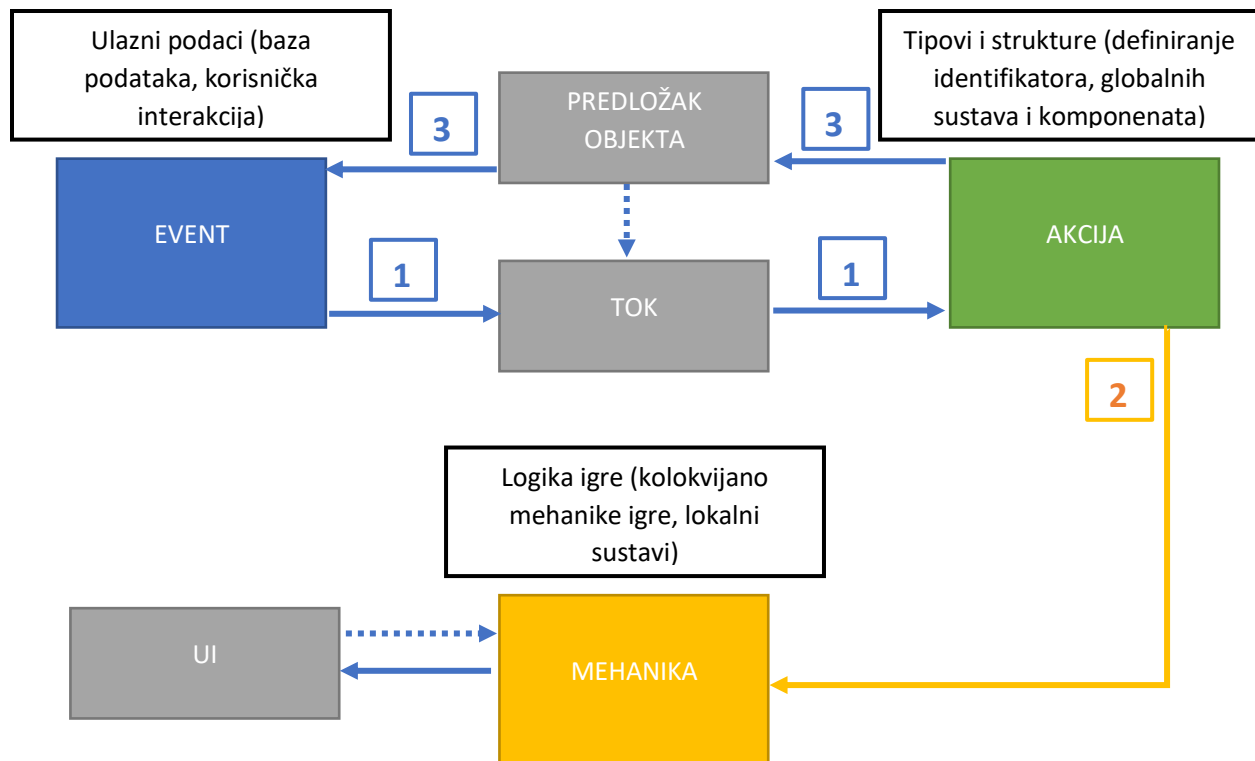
Ulazni podaci (baza podataka, korisnička interakcija)

3

PREDLOŽAK OBJEKTA

3

Tipovi i strukture (definiranje identifikatora, globalnih sustava i komponenata)

EVENT

1

TOK

1

AKCIJA

2

Logika igre (kolokvijano mehanike igre, lokalni sustavi)

UI

MEHANIKA